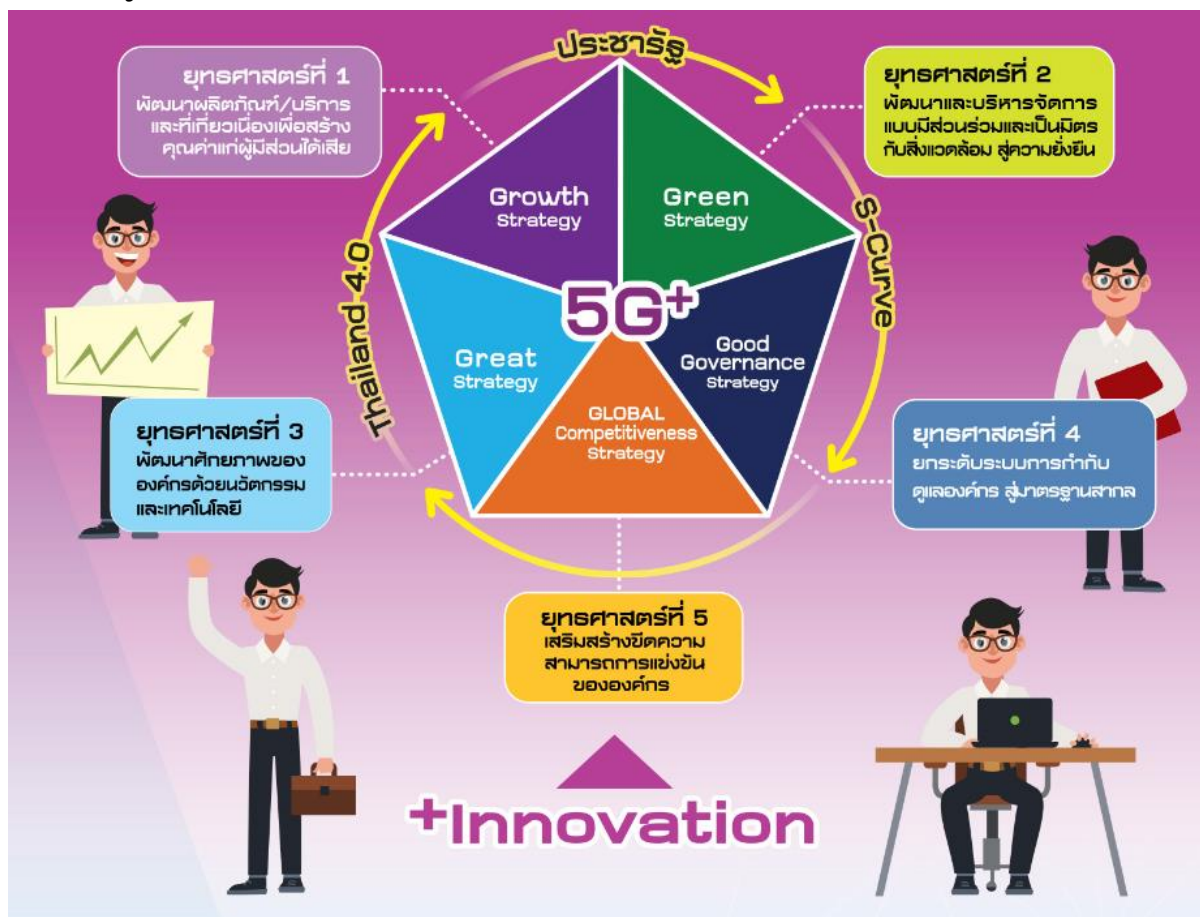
ประชารัฐ

ยุทธศาสตร์ที่ 1
พัฒนาผลิตภัณฑ์/บริการ และที่เกี่ยวเนื่องเพื่อสร้างคุณค่าแก่ผู้มีส่วนได้เสีย

ยุทธศาสตร์ที่ 2
พัฒนาและบริหารจัดการแบบมีส่วนร่วมและเป็นมิตรกับสิ่งแวดล้อม สู่ความยั่งยืน

Growth Strategy

Green Strategy

S-Curve

Thailand 4.0

5G+

Great Strategy

Good Governance Strategy

GLOBAL Competitiveness Strategy

ยุทธศาสตร์ที่ 3
พัฒนาศักยภาพขององค์กรด้วยนวัตกรรมและเทคโนโลยี

ยุทธศาสตร์ที่ 4
ยกระดับระบบการกำกับดูแลองค์กร สู่มาตรฐานสากล

ยุทธศาสตร์ที่ 5
เสริมสร้างขีดความสามารถการแข่งขันขององค์กร

+Innovation